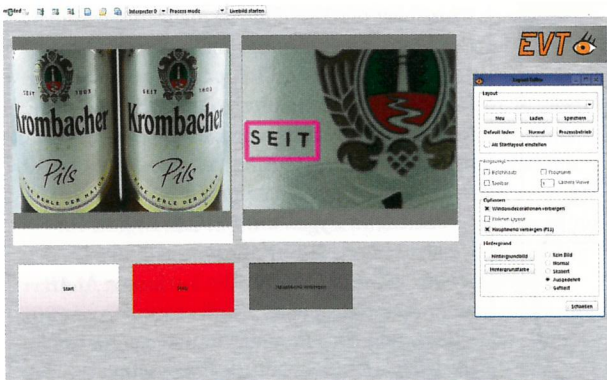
Interpreter 0 Process mode Liveblid starten

EVT

SEIT 1803 Krombacher Pils EINE PERLE DER NATUR

SEIT 1803 Krombacher Pils EINE PERLE DER NATUR

SEIT

Start

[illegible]

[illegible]

Layout Editor

Layout

Neu Laden Speichern

Default laden Normal Prozessbetrieb

Als Startlayout einstellen

Anzeige

Bildhaltung

Toolbar

Pixelwerte

Letzte Wave

Optionen

Windowdekorationen verbergen

Sichtbar Layout

Hauptmenü verbergen (F12)

Hintergrund

Hintergrundbild

Hintergrundfarbe

Kein Bild

Normal

Skaliert

Ausgedehnt

Gefüllt

Schließen